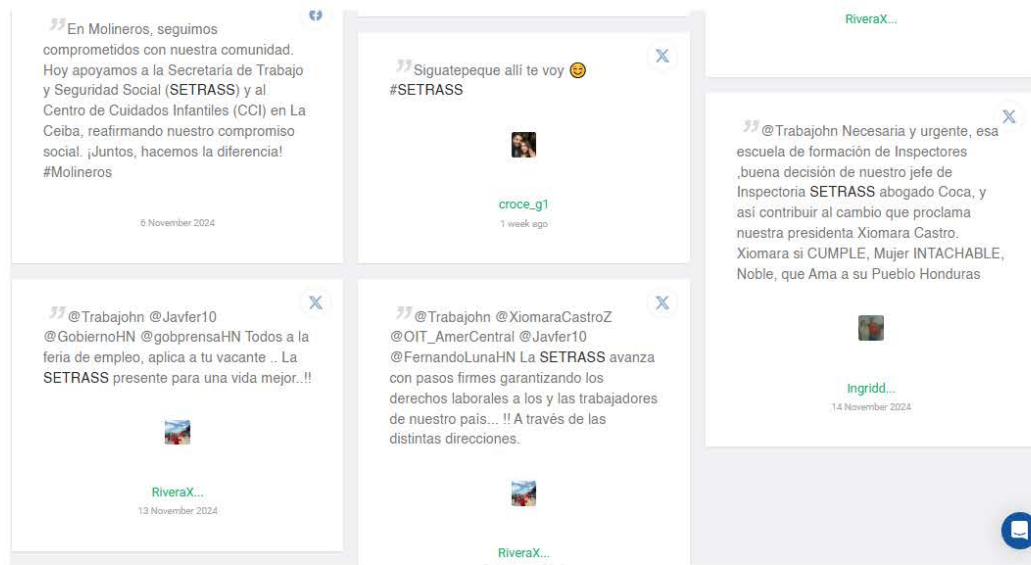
En Molineros, seguimos comprometidos con nuestra comunidad. Hoy apoyamos a la Secretaría de Trabajo y Seguridad Social (SETRASS) y al Centro de Cuidados Infantiles (CCI) en La Ceiba, reafirmando nuestro compromiso social. ¡Juntos, hacemos la diferencia! #Molineros

6 November 2024

@Trabajohn @Javfer10 @GobiernoHN @gobprensaHN Todos a la feria de empleo, aplica a tu vacante .. La SETRASS presente para una vida mejor..!!

RiveraX...
13 November 2024

Siguatepeque allí te voy 😊 #SETRASS

croce_g1
1 week ago

@Trabajohn @XiomaraCastroZ @OIT_AmerCentral @Javfer10 @FernandoLunaHN La SETRASS avanza con pasos firmes garantizando los derechos laborales a los y las trabajadores de nuestro país... !! A través de las distintas direcciones.

RiveraX...

RiveraX...

@Trabajohn Necesaria y urgente, esa escuela de formación de Inspectores ,buena decisión de nuestro jefe de Inspectoria SETRASS abogado Coca, y así contribuir al cambio que proclama nuestra presidenta Xiomara Castro. Xiomara si CUMPLE, Mujer INTACHABLE, Noble, que Ama a su Pueblo Honduras

Ingridd...
14 November 2024